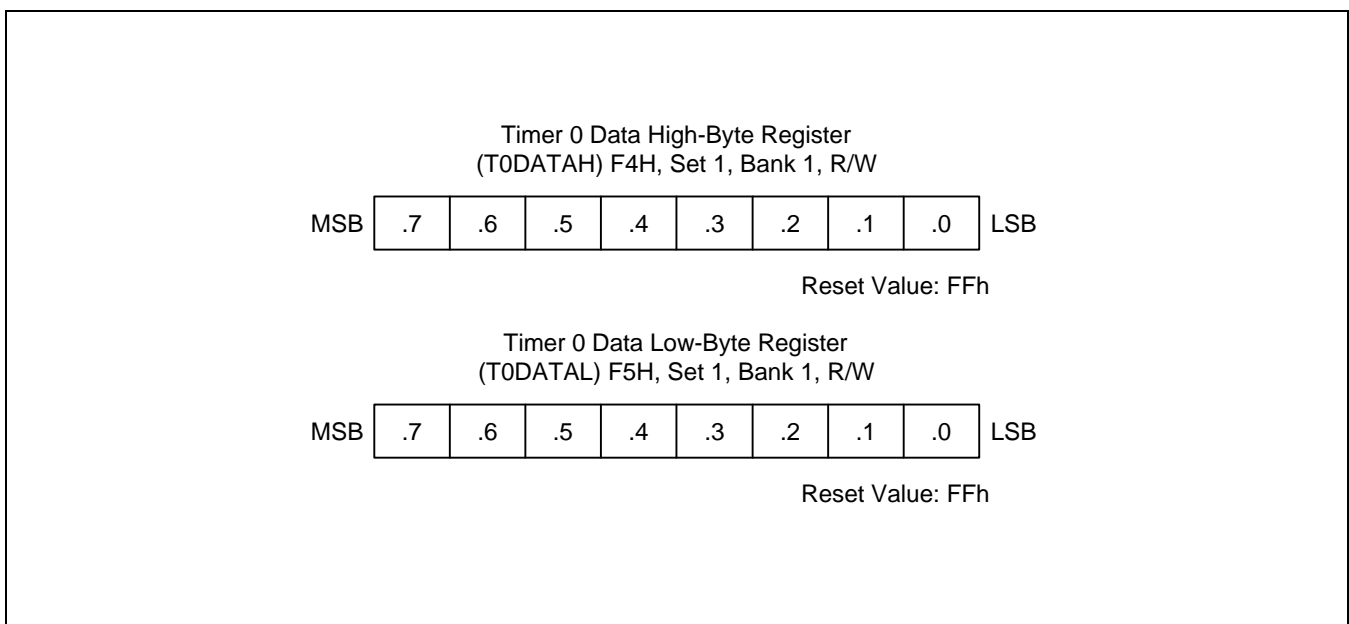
Timer 0 Data High-Byte Register
(T0DATAH) F4H, Set 1, Bank 1, R/W

| MSB | .7 | .6 | .5 | .4 | .3 | .2 | .1 | .0 | LSB |
|---|---|---|---|---|---|---|---|---|---|

Reset Value: FFh

Timer 0 Data Low-Byte Register
(T0DATAL) F5H, Set 1, Bank 1, R/W

| MSB | .7 | .6 | .5 | .4 | .3 | .2 | .1 | .0 | LSB |
|---|---|---|---|---|---|---|---|---|---|

Reset Value: FFh